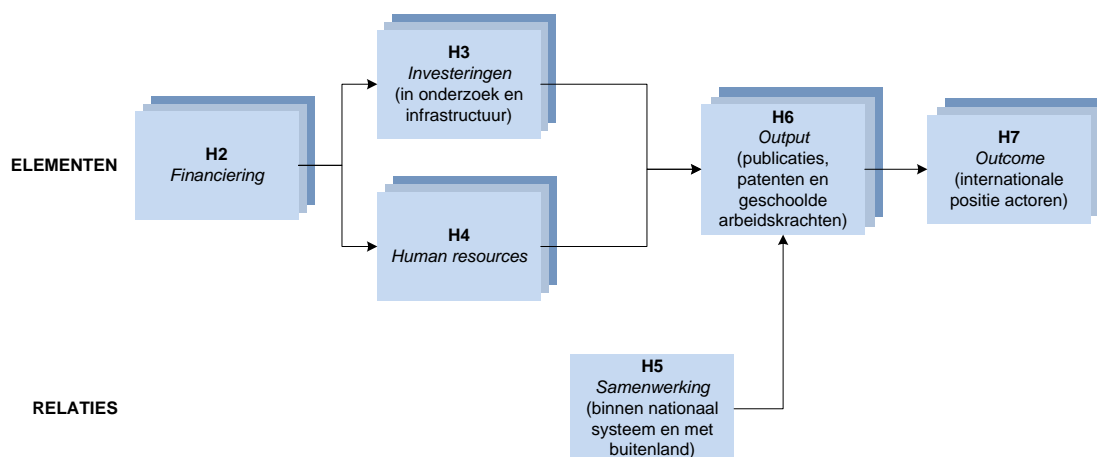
ELEMENTEN

RELATIES

H2
*Financiering*

H3
*Investeringen*
(in onderzoek en infrastructuur)

H4
*Human resources*

H5
*Samenwerking*
(binnen nationaal systeem en met buitenland)

H6
*Output*
(publicaties, patenten en geschoolde arbeidskrachten)

H7
*Outcome*
(internationale positie actoren)